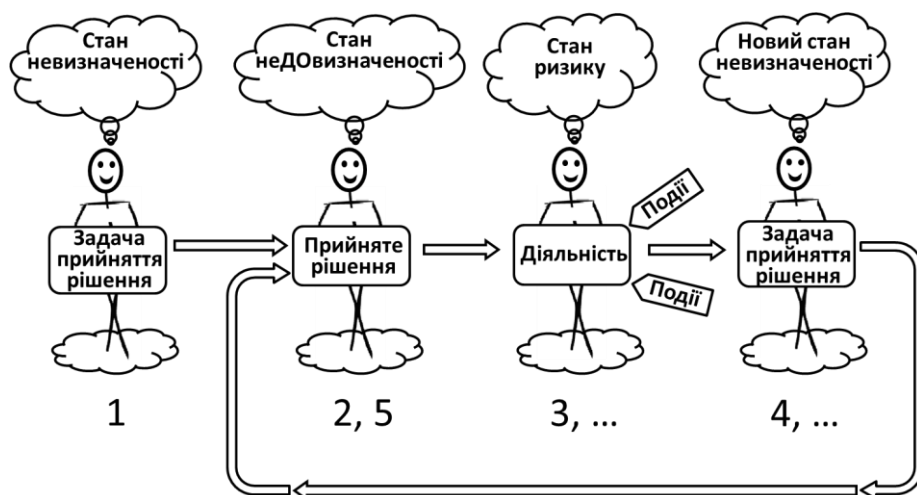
Стан невизначеності

Стан неДОвизначеності

Стан ризику

Новий стан невизначеності

Задача прийняття рішення

Прийняте рішення

Події

Діяльність

Події

Задача прийняття рішення

1

2, 5

3, ...

4, ...